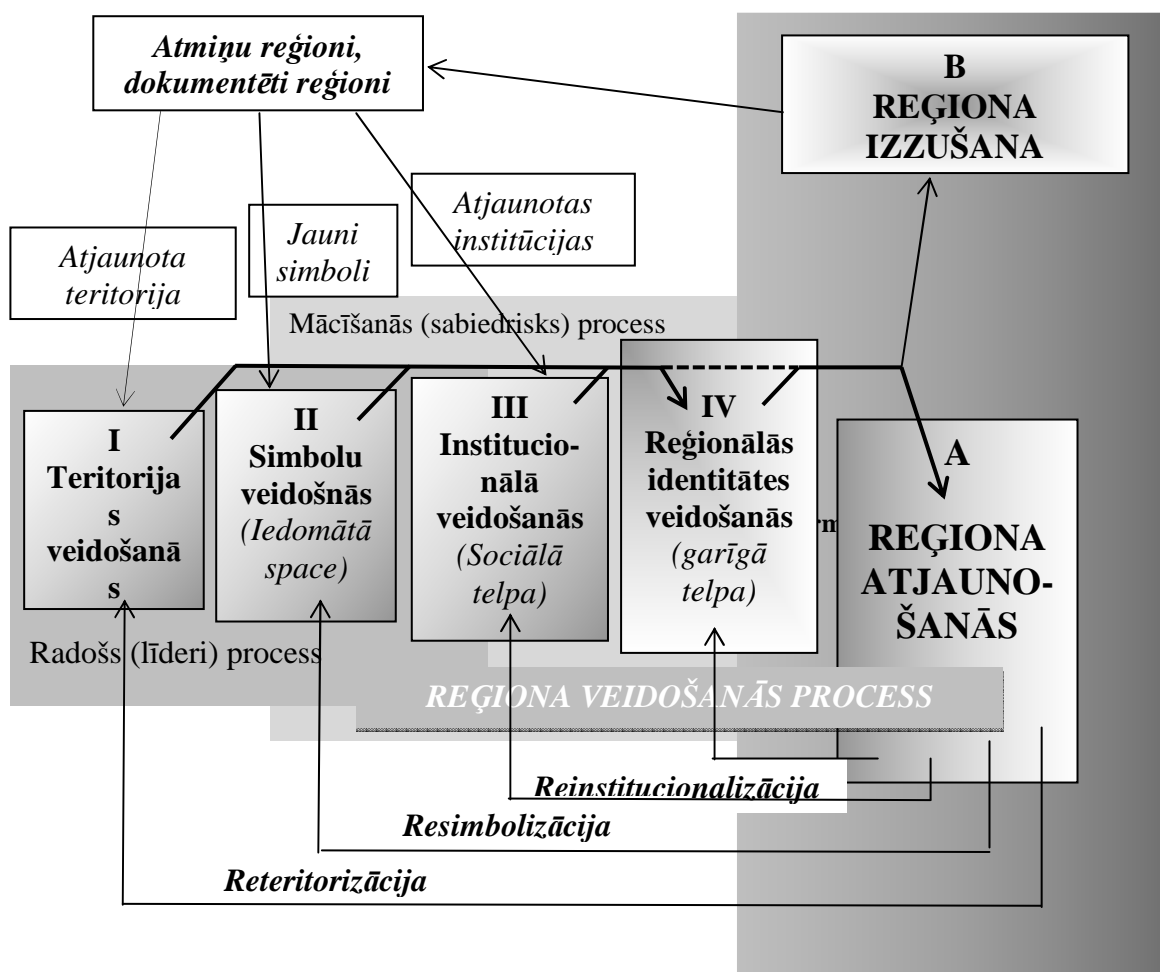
Atmiņu reģioni, dokumentēti reģioni

B
REĢIONA IZZUŠANA

Atjaunota teritorija

Jauni simboli

Atjaunotas institūcijas

Mācīšanās (sabiedrisks) process

I
Teritorijas veidošanās

II
Simbolu veidošnās
(Iedomātā space)

III
Institucionālā veidošanās
(Sociālā telpa)

IV
Reģionālās identitātes veidošanās
(garīgā telpa)

rm

A
REĢIONA ATJAUNOŠANĀS

Radošs (līderi) process

REĢIONA VEIDOŠANĀS PROCESS

Reinstitucionalizācija

Resimbolizācija

Reteritorizācija